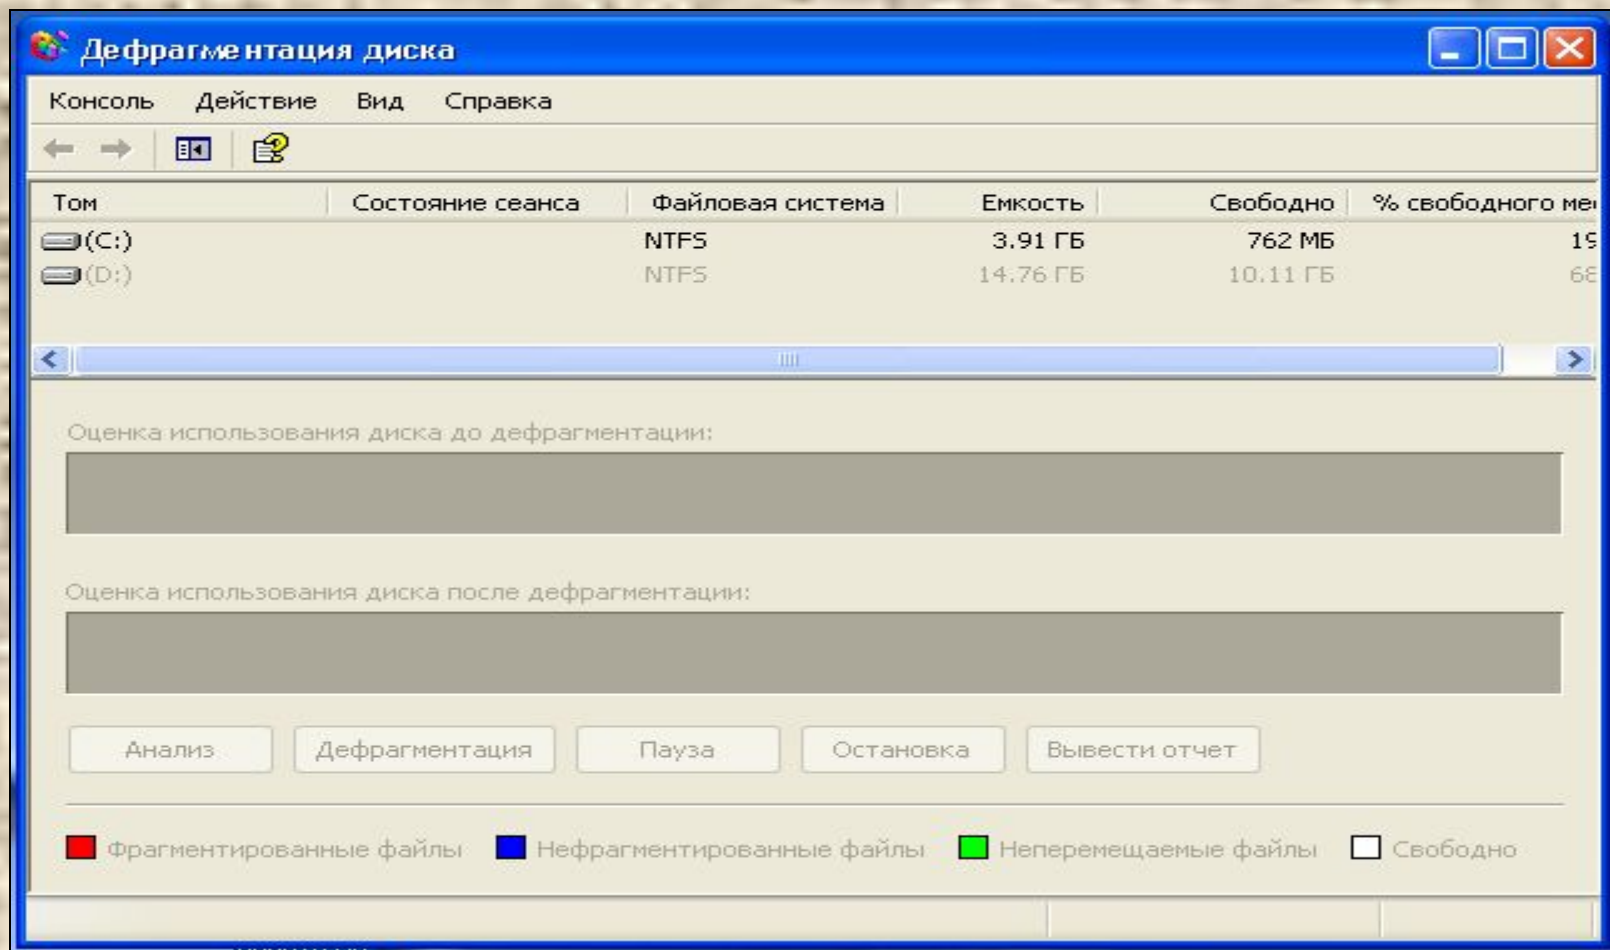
Дефрагментация диска

Консоль Действие Вид Справка

| Том | Состояние сеанса | Файловая система | Емкость | Свободно | % свободного ме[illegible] |
|---|---|---|---|---|---|
| (C:) | | NTFS | 3.91 ГБ | 762 МБ | 19 |
| (D:) | | NTFS | 14.76 ГБ | 10.11 ГБ | 68 |

Оценка использования диска до дефрагментации:

Оценка использования диска после дефрагментации:

Анализ Дефрагментация Пауза Остановка Вывести отчет

Фрагментированные файлы Нефрагментированные файлы Неперемещаемые файлы Свободно